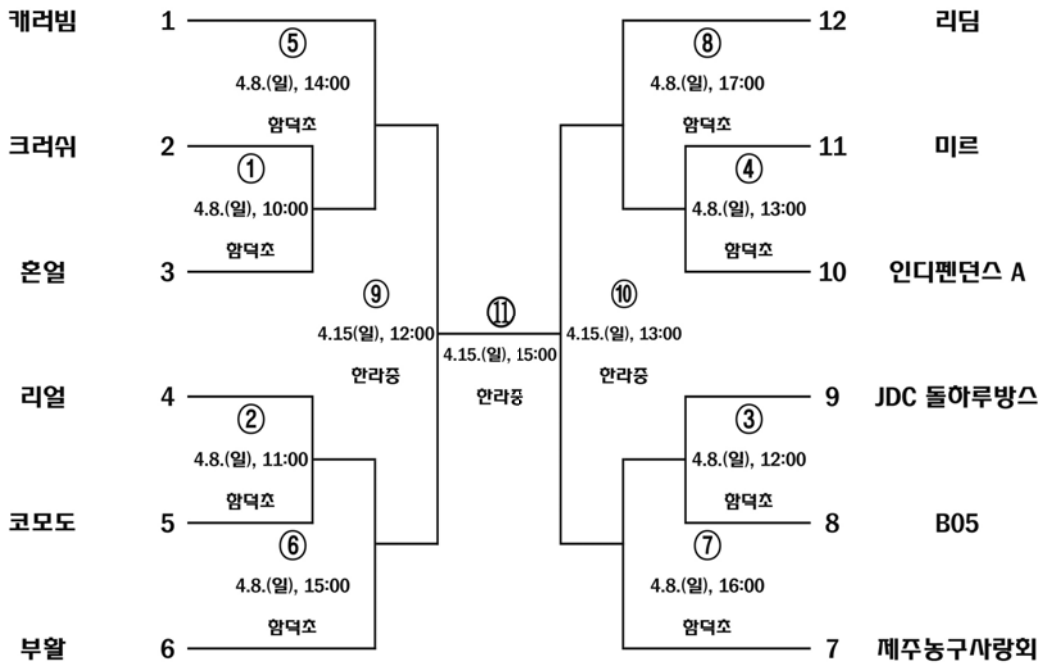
캐러빔 1
⑤
4.8.(일), 14:00
함덕초

크러쉬 2
①
4.8.(일), 10:00
함덕초

혼얼 3

⑨
4.15(일), 12:00
한라중

⑪
4.15.(일), 15:00
한라중

⑩
4.15.(일), 13:00
한라중

리얼 4
②
4.8.(일), 11:00
함덕초

코모도 5
⑥
4.8.(일), 15:00
함덕초

부활 6

12 리딤
⑧
4.8.(일), 17:00
함덕초

11 미르
④
4.8.(일), 13:00
함덕초

10 인디펜던스 A

9 JDC 돌하루방스
③
4.8.(일), 12:00
함덕초

8 B05
⑦
4.8.(일), 16:00
함덕초

7 제주농구사랑회